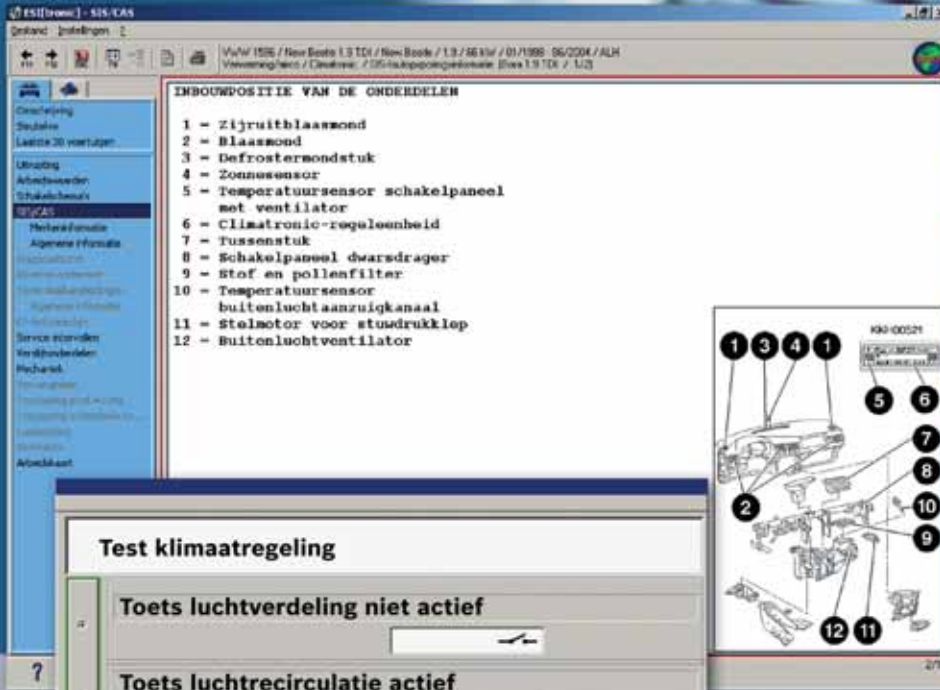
ESI[tronic] - SIS/CAS
Bestand Instellingen ?

VW 1506 / New Beetle 1.9 TDI / New Beetle / 1.9 / 66 kW / 01/1998 - 06/2004 / ALH
Verwarming/airco / Climatronic / CIS-hulpopgeving/informatie (Ewa 1.9 TDI / 1U2)

Omschrijving
Sleutelen
Laatste 30 voertuigen
Uitrusting
Arbeidswaarden
Schakelschema's
SIS/CAS
Mechanikinformatie
Algemene informatie
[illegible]
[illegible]
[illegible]
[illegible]
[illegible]
Service intervallen
Verslijtonderdelen
Mechaniek
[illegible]
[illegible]
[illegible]
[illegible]
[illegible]
Arbeidskaart

INBOUWPOSITIE VAN DE ONDERDELEN

1 = Zijruitblaasmond
2 = Blaasmond
3 = Defrostermondstuk
4 = Zonnesensor
5 = Temperatuursensor schakelpaneel met ventilator
6 = Climatronic-regeleenheid
7 = Tussenstuk
8 = Schakelpaneel dwarsdrager
9 = Stof en pollenfilter
10 = Temperatuursensor buitenluchtaanzuigkanaal
11 = Stelmotor voor stuwdrukklep
12 = Buitenluchtventilator

KKI-00521
1 3 4 1
5 6
7
8
2
10
9
12 11

Test klimaatregeling
Toets luchtverdeling niet actief
Toets luchtrecirculatie actief

?
2/7